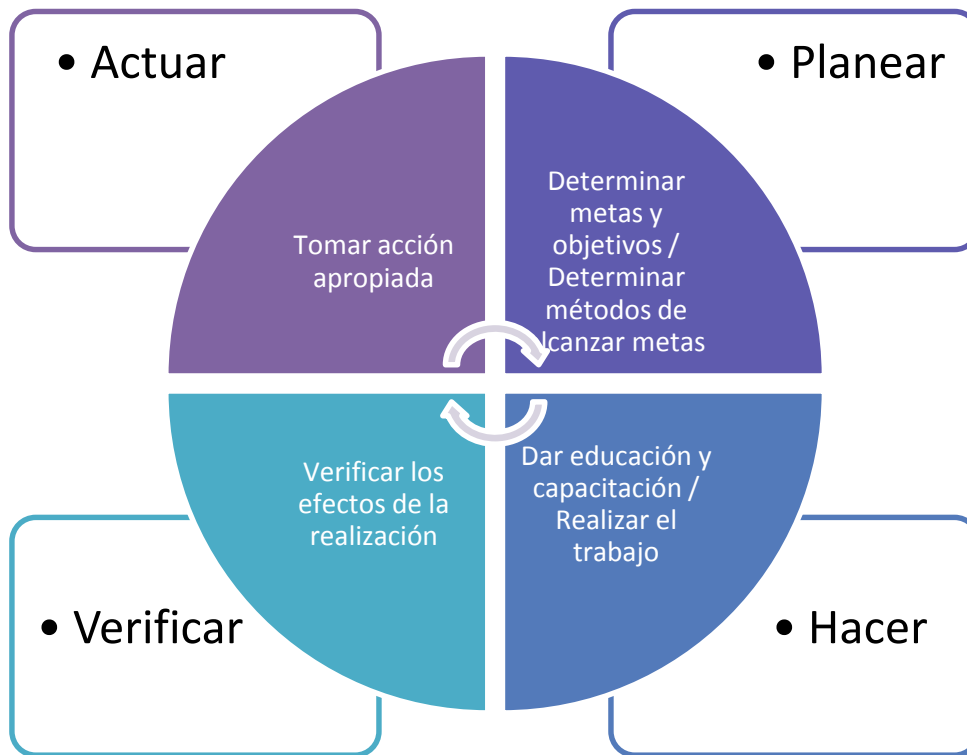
• Actuar

• Planear

Tomar acción apropiada

Determinar metas y objetivos / Determinar métodos de lcanzar metas

Verificar los efectos de la realización

Dar educación y capacitación / Realizar el trabajo

• Verificar

• Hacer